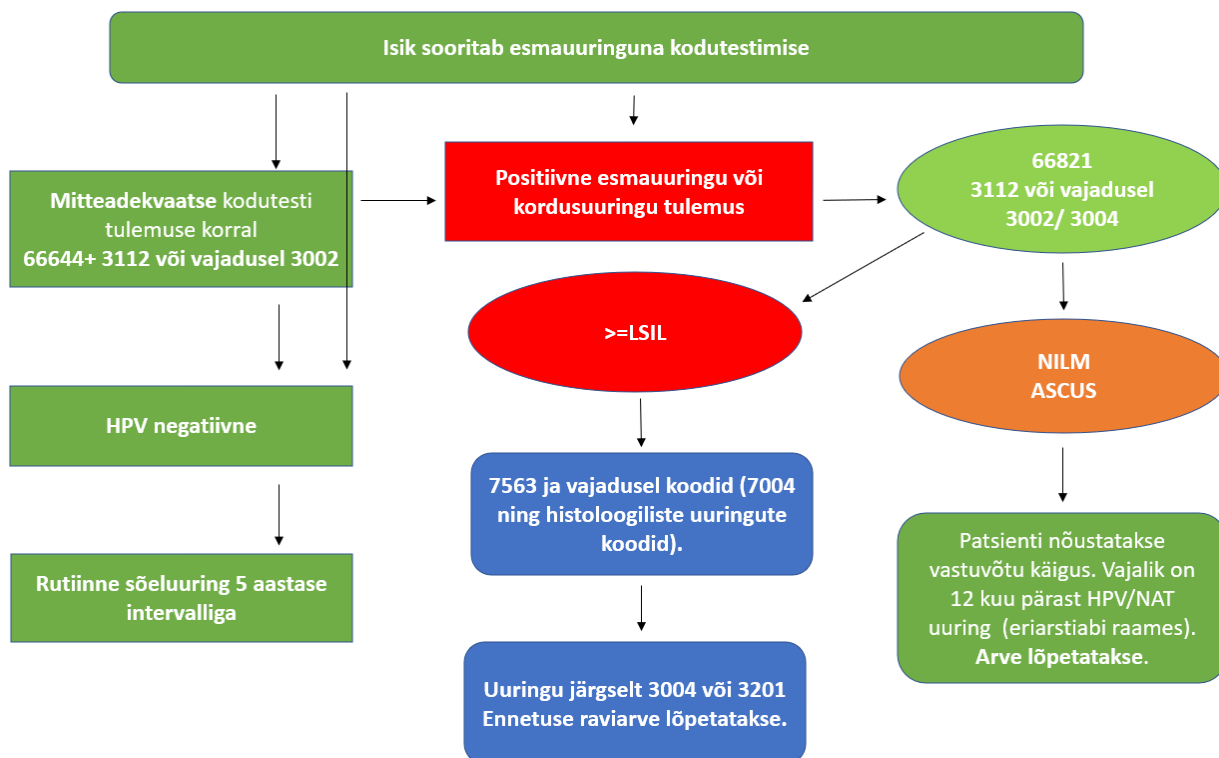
Isik sooritab esmauuringuna kodutestimise

Mitteadekvaatse kodutesti tulemuse korral
66644+ 3112 või vajadusel 3002

Positiivne esmauuringu või kordusuuringu tulemus

66821
3112 või vajadusel 3002/ 3004

>=LSIL

NILM
ASCUS

HPV negatiivne

7563 ja vajadusel koodid (7004 ning histoloogiliste uuringute koodid).

Patsienti nõustatakse vastuvõtu käigus. Vajalik on 12 kuu pärast HPV/NAT uuring (eriarstiabi raames). Arve lõpetatakse.

Rutiinne sõeluuring 5 aastase intervalliga

Uuringu järgselt 3004 või 3201
Ennetuse raviarve lõpetatakse.